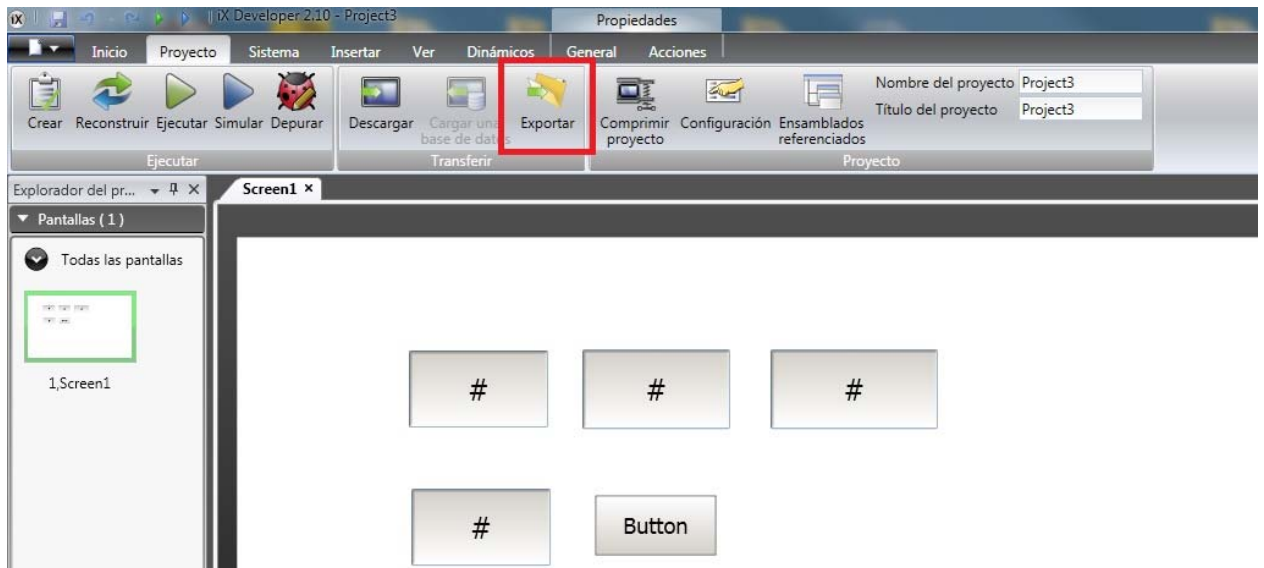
iX Developer 2.10 - Project3

Propiedades

Inicio Proyecto Sistema Insertar Ver Dinámicos General Acciones

Crear Reconstruir Ejecutar Simular Depurar

Ejecutar

Descargar Cargar una base de datos Exportar

Transferir

Comprimir proyecto Configuración Ensamblados referenciados

Nombre del proyecto Project3

Título del proyecto Project3

Proyecto

Explorador del pr...

Pantallas ( 1 )

Todas las pantallas

1,Screen1

Screen1 ×

#

#

#

#

Button